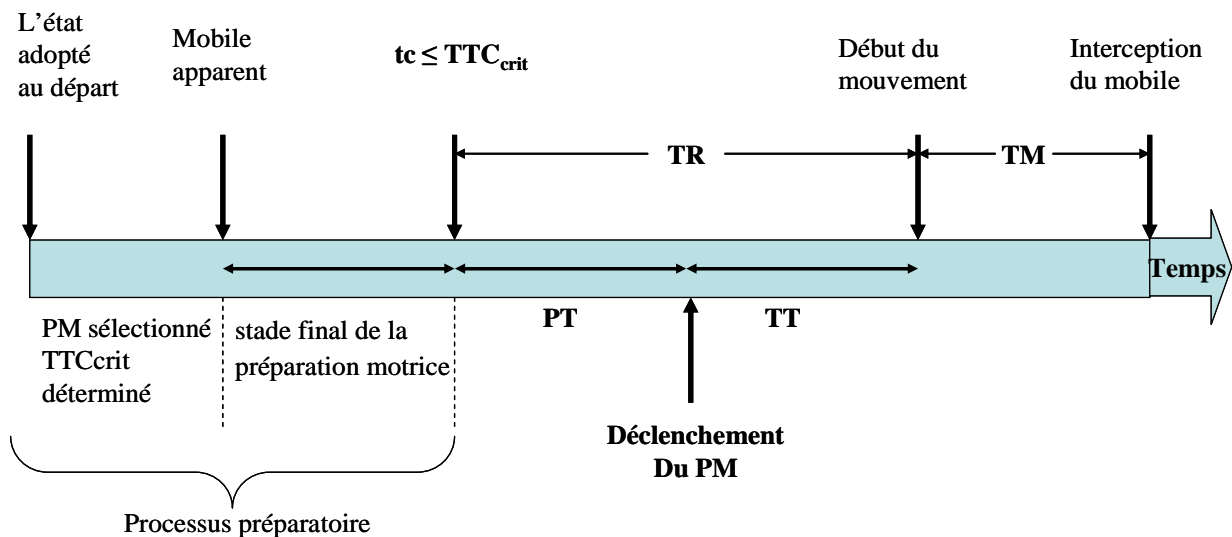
L'état adopté au départ

Mobile apparent

$\mathbf{tc \leq TTC_{crit}}$

Début du mouvement

Interception du mobile

TR

TM

Temps

PM sélectionné TTCcrit déterminé

stade final de la préparation motrice

PT

TT

Déclenchement Du PM

Processus préparatoire